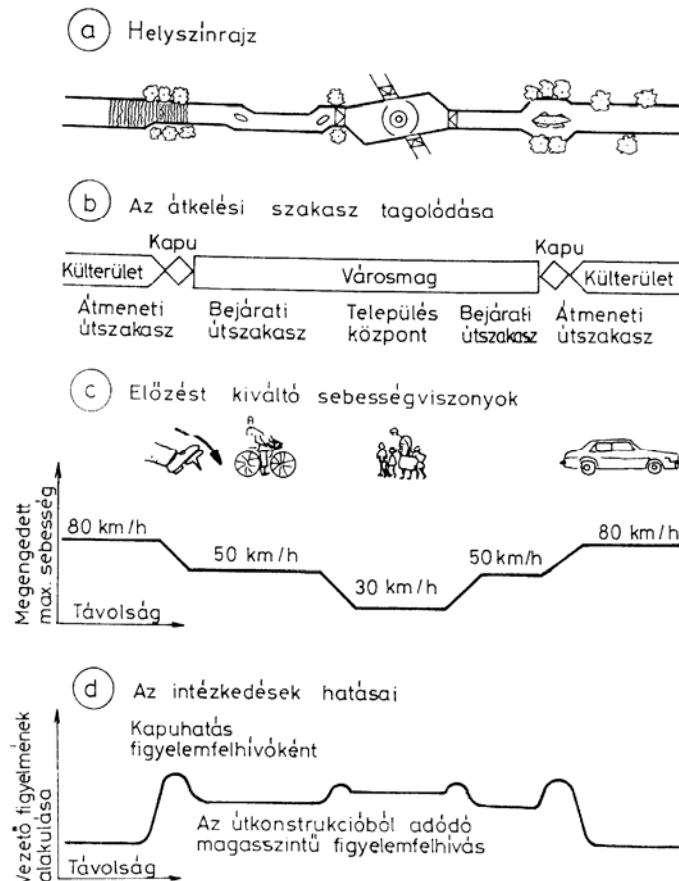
a Helyszínrajz

b Az átkelési szakasz tagolódása

Kapu

Kapu

Külterület

Városmag

Külterület

Átmeneti útszakasz

Bejárati útszakasz

Település központ

Bejárati útszakasz

Átmeneti útszakasz

c Előzést kiváltó sebességviszonyok

Megengedett max. sebesség

80 km/h

50 km/h

30 km/h

50 km/h

80 km/h

Távolság

d Az intézkedések hatásai

Vezető figyelmének alakulása

Kapuhatás figyelemfelhívóként

Az útkonstrukcióból adódó magasszintű figyelemfelhívás

Távolság